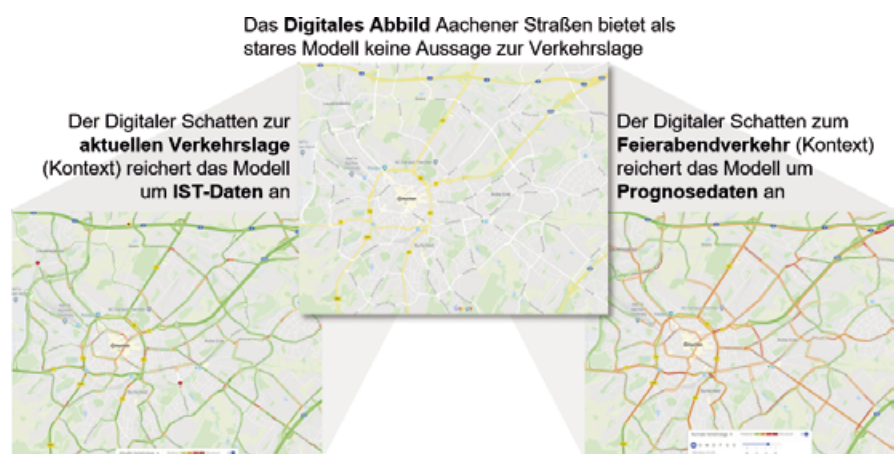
Das **Digitales Abbild** Aachener Straßen bietet als stares Modell keine Aussage zur Verkehrslage

Der Digitaler Schatten zur **aktuellen Verkehrslage** (Kontext) reichert das Modell um **IST-Daten** an

Der Digitaler Schatten zum **Feierabendverkehr** (Kontext) reichert das Modell um **Prognosedaten** an